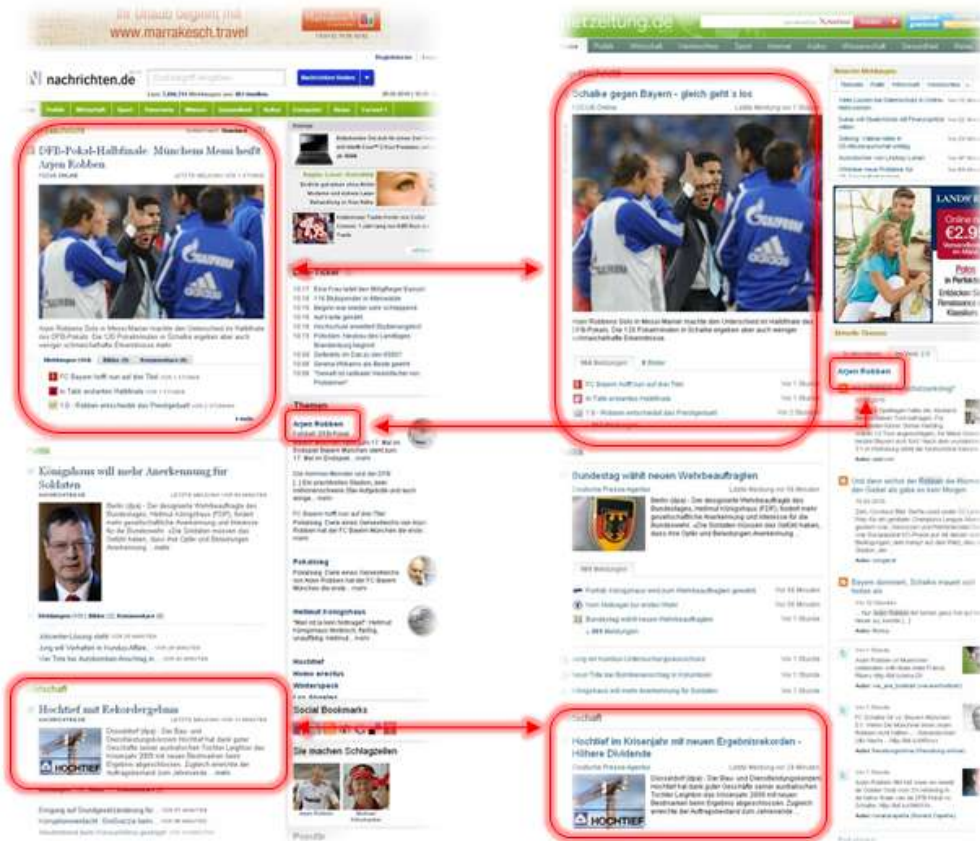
Ihr Urlaub beginnt mit
www.marrakesch.travel

nachrichten.de

Nachrichten finden

Politik Wirtschaft Sport Panorama Wissen Gesundheit Kultur Computer Reise

DFB-Pokal-Halbfinale: Münchens Messi heißt Arjen Robben

FOCUS ONLINE

Arjen Robbens Solo in Messi-Manier machte den Unterschied im Halbfinale des DFB-Pokals. Die 120 Pokalminuten in Schalke ergeben aber auch weniger schmeichelhafte Erkenntnisse. mehr

FC Bayern hofft nun auf den Titel

In Takt verlorenes Halbfinale

1:0 - Robben entscheidet das Prestigeduell

Königshaus will mehr Anerkennung für Soldaten

Berlin (dpa) - Der designierte Wehrbeauftragte des Bundestages, Hellmut Königshaus (FDP), fordert mehr gesellschaftliche Anerkennung und Interesse für die Bundeswehr. »Die Soldaten müssen das Gefühl haben, dass ihre Opfer und Belastungen Anerkennung ... mehr

Hochtief mit Rekordergebnis

Düsseldorf (dpa) - Der Bau- und Dienstleistungskonzern Hochtief hat dank guter Geschäfte seiner australischen Tochter Leighton das Ergebnis 2009 mit neuen Bestmarken beim Ergebnis abgeschlossen. Zugleich erreichte der Auftragsbestand zum Jahresende ... mehr

HOCHTIEF

News-Ticker

Themen

Arjen Robben

Fußball 2010 Pokal

Pokalsieg

Hellmut Königshaus

Hochtief

Homo erectus

Winterspeck

Social Bookmarks

Sie machen Schlagzeilen

ntzeitung.de

Schalke gegen Bayern - gleich geht's los

FOCUS Online

Arjen Robbens Solo in Messi-Manier machte den Unterschied im Halbfinale des DFB-Pokals. Die 120 Pokalminuten in Schalke ergeben aber auch weniger schmeichelhafte Erkenntnisse.

FC Bayern hofft nun auf den Titel

In Takt verlorenes Halbfinale

1:0 - Robben entscheidet das Prestigeduell

Bundestag wählt neuen Wehrbeauftragten

Deutsche Presse-Agentur

Berlin (dpa) - Der designierte Wehrbeauftragte des Bundestages, Hellmut Königshaus (FDP), fordert mehr gesellschaftliche Anerkennung und Interesse für die Bundeswehr. »Die Soldaten müssen das Gefühl haben, dass ihre Opfer und Belastungen Anerkennung ...

Hochtief im Krisenjahr mit neuen Ergebnisrekorden - Höhere Dividende

Deutsche Presse-Agentur

Düsseldorf (dpa) - Der Bau- und Dienstleistungskonzern Hochtief hat dank guter Geschäfte seiner australischen Tochter Leighton das Krisenjahr 2009 mit neuen Bestmarken beim Ergebnis abgeschlossen. Zugleich erreichte der Auftragsbestand zum Jahresende ...

HOCHTIEF

Arjen Robben

Bayern dominiert, Schalke mauert und

LANDS'
€2.9
Polos